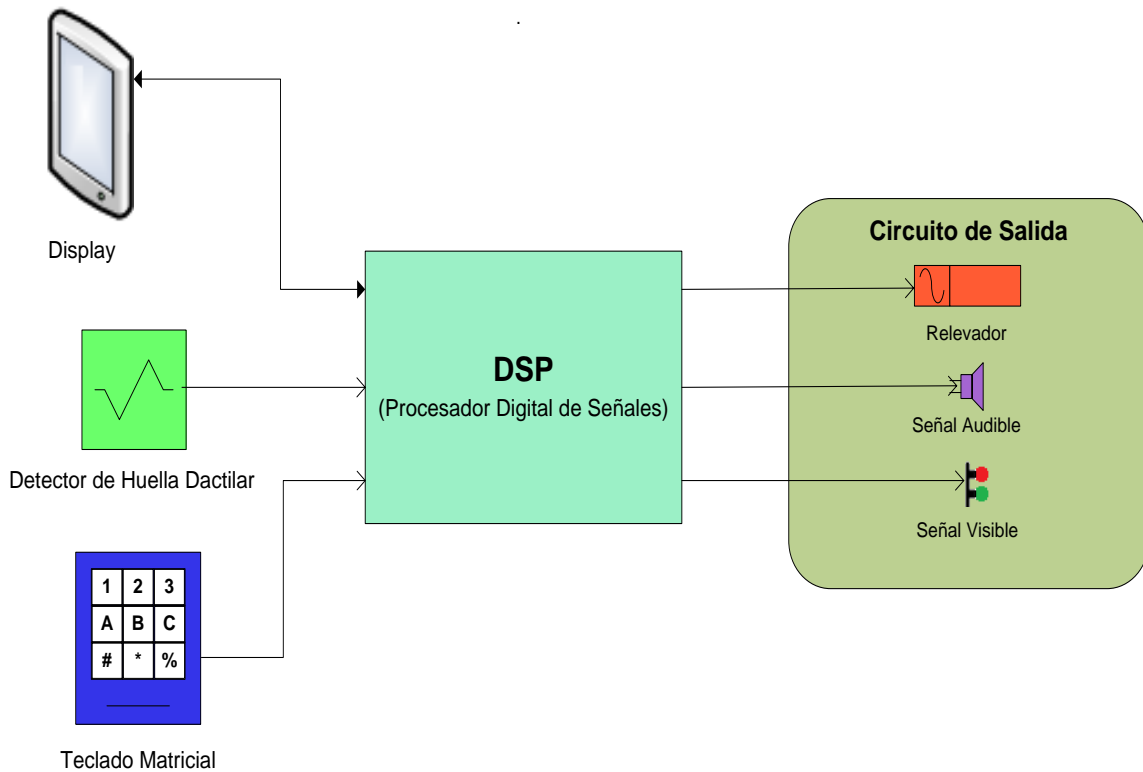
Display

DSP
(Procesador Digital de Señales)

Detector de Huella Dactilar

| 1 | 2 | 3 |
|---|---|---|
| A | B | C |
| # | * | % |

Teclado Matricial

Circuito de Salida

Relevador

Señal Audible

Señal Visible